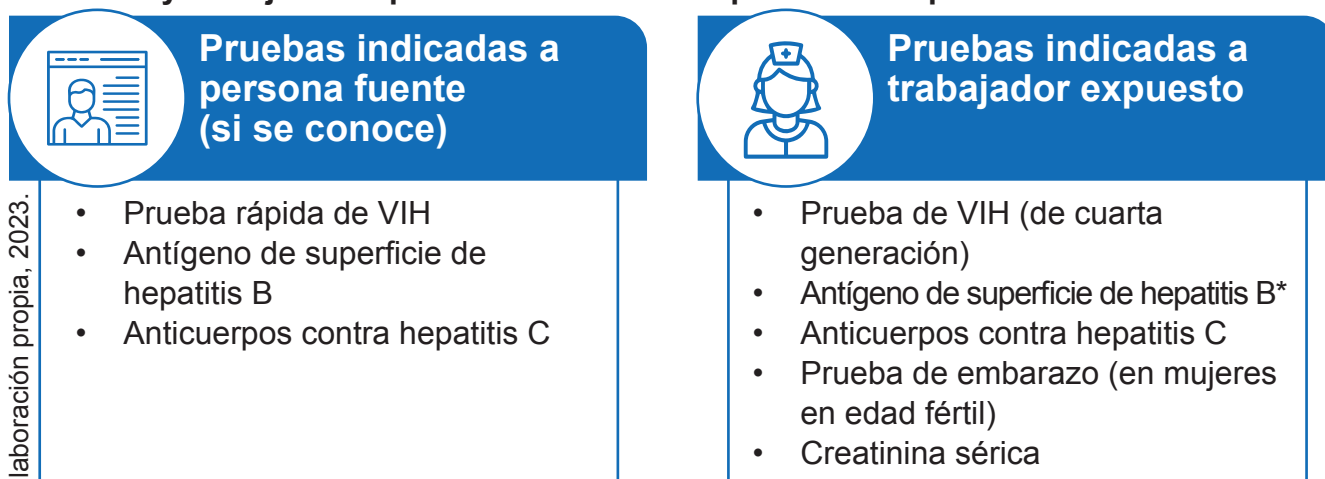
Pruebas indicadas a persona fuente (si se conoce)

- Prueba rápida de VIH
- Antígeno de superficie de hepatitis B
- Anticuerpos contra hepatitis C

Pruebas indicadas a trabajador expuesto

- Prueba de VIH (de cuarta generación)
- Antígeno de superficie de hepatitis B*
- Anticuerpos contra hepatitis C
- Prueba de embarazo (en mujeres en edad fértil)
- Creatinina sérica

laboración propia, 2023.